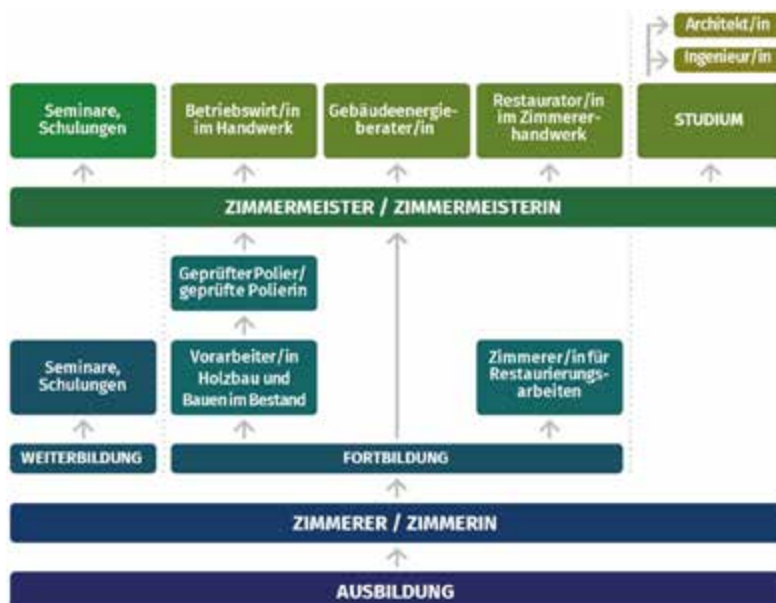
Architekt/in

Ingenieur/in

Seminare, Schulungen

Betriebswirt/in im Handwerk

Gebäudeenergieberater/in

Restaurator/in im Zimmererhandwerk

STUDIUM

ZIMMERMEISTER / ZIMMERMEISTERIN

Geprüfter Polier/ geprüfte Polierin

Seminare, Schulungen

Vorarbeiter/in Holzbau und Bauen im Bestand

Zimmerer/in für Restaurierungsarbeiten

WEITERBILDUNG

FORTBILDUNG

ZIMMERER / ZIMMERIN

AUSBILDUNG